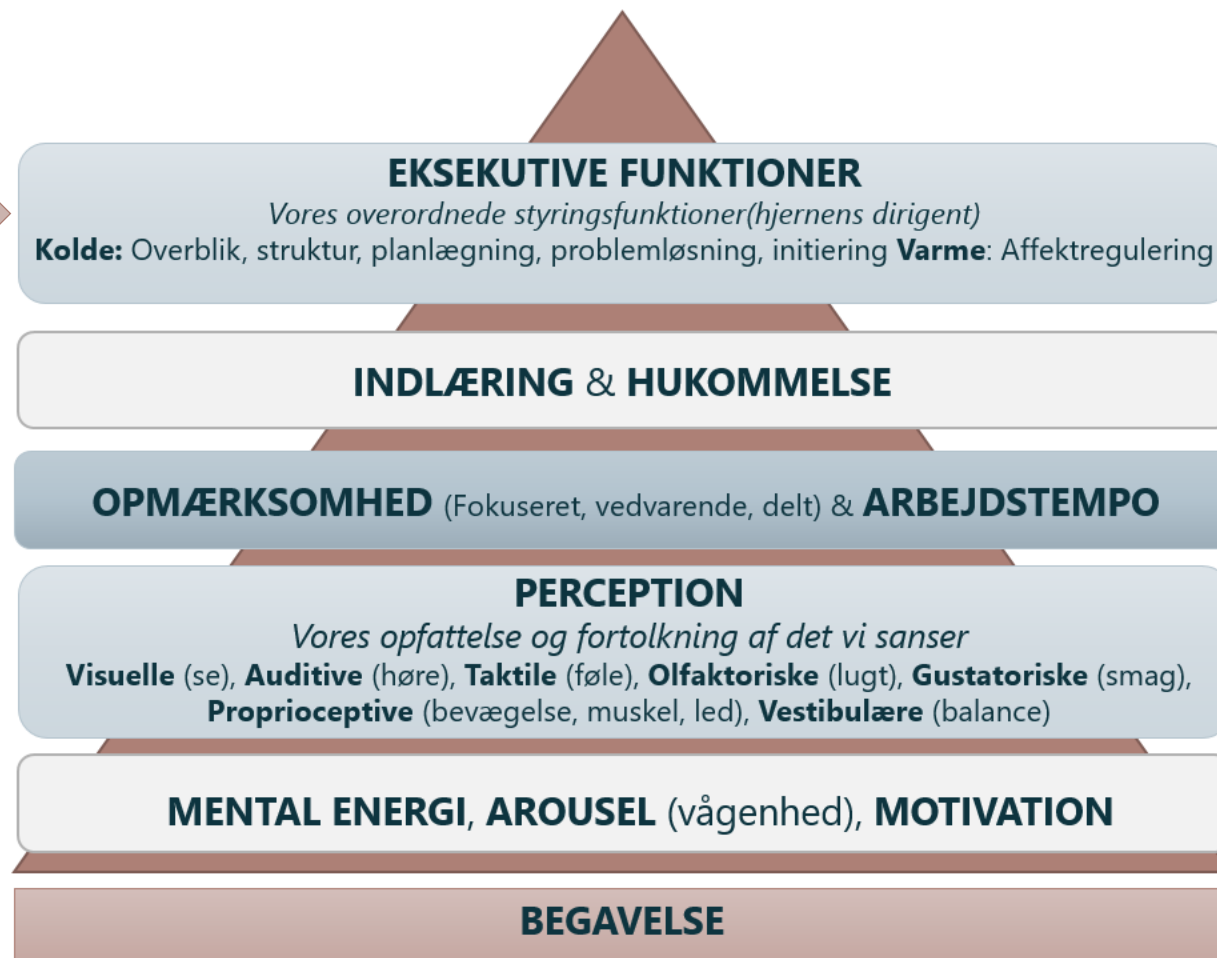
EKSEKUTIVE FUNKTIONER
Vores overordnede styringsfunktioner(hjernens dirigent)
Kolde: Overblik, struktur, planlægning, problemløsning, initiering Varme: Affektregulering

INDLÆRING & HUKOMMELSE

OPMÆRKSOMHED (Fokuseret, vedvarende, delt) & ARBEJDSTEMPO

PERCEPTION
Vores opfattelse og fortolkning af det vi sanser
Visuelle (se), Auditive (høre), Taktile (føle), Olfaktoriske (lugt), Gustatoriske (smag), Proprioceptive (bevægelse, muskel, led), Vestibulære (balance)

MENTAL ENERGI, AROUSEL (vågenhed), MOTIVATION

BEGAVELSE